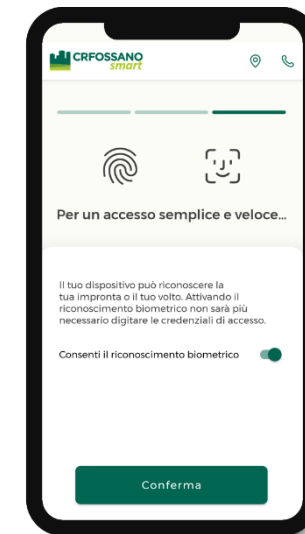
CRFOSSANO smart

Per un accesso semplice e veloce...

Il tuo dispositivo può riconoscere la tua impronta o il tuo volto. Attivando il riconoscimento biometrico non sarà più necessario digitare le credenziali di accesso.

Consenti il riconoscimento biometrico

Conferma